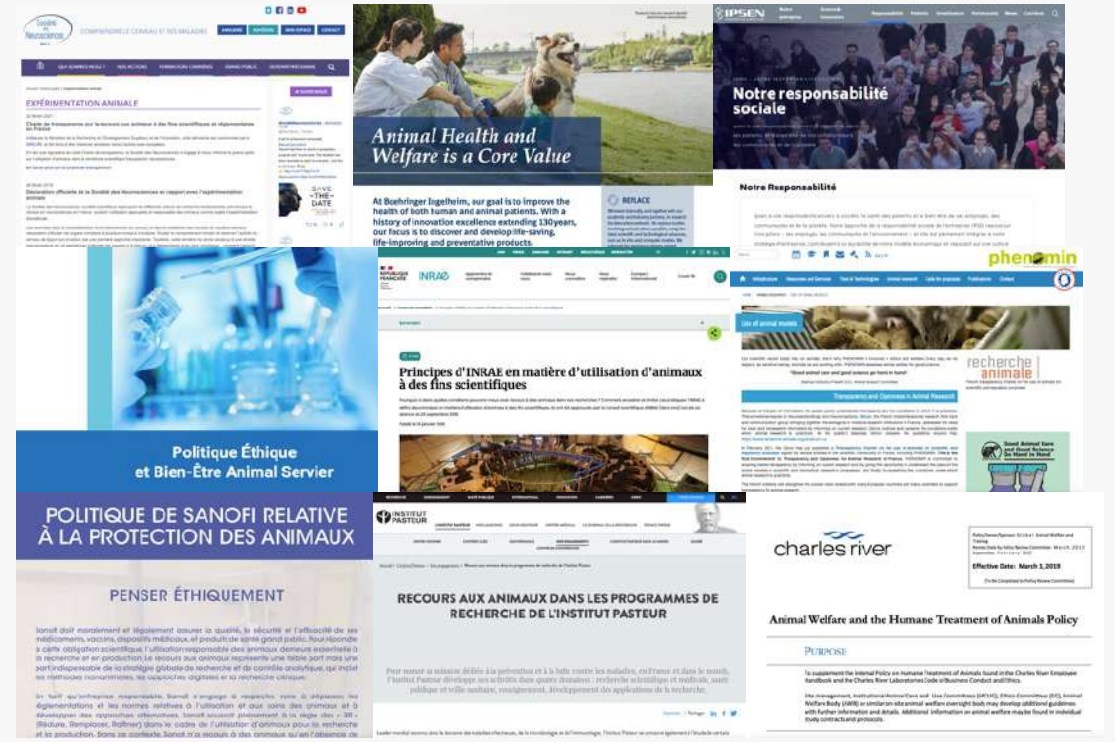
Société des Neurosciences

COMPRENDRE LE CERVEAU ET SES MALADIES

ADHÉRER | ADHÉSION | MON ESPACE | CONTACT

QUI SOMMES-NOUS ? | NOS ACTIONS | FORMATION CARRIÈRES | GRAND PUBLIC | GOUVERNEMENTAUX

EXPÉRIMENTATION ANIMALE

Charte de transparence sur le recours aux animaux à des fins scientifiques et réglementaires en France

Déclaration officielle de la Société des Neurosciences et rapport avec l'expérimentation animale

SAVE THE DATE

Animal Health and Welfare is a Core Value

At Boehringer Ingelheim, our goal is to improve the health of both human and animal patients. With a history of innovation excellence extending 130 years, our focus is to discover and develop life-saving, life-improving and preventative products.

REPLACE

IPSEN

Notre responsabilité sociale

Notre Responsabilité

Politique Éthique et Bien-Être Animal Servier

RÉPUBLIQUE FRANÇAISE

INRAE

Principes d'INRAE en matière d'utilisation d'animaux à des fins scientifiques

phenomin

Use of animal models

"Good animal care and good science go hand in hand"

recherche animale

Transparency and Openness in Animal Research

Good Animal Care and Good Science go Hand in Hand

POLITIQUE DE SANOFI RELATIVE À LA PROTECTION DES ANIMAUX

PENSER ÉTHIQUEMENT

INSTITUT PASTEUR

RECOURS AUX ANIMAUX DANS LES PROGRAMMES DE RECHERCHE DE L'INSTITUT PASTEUR

charles river

Effective Date: March 1, 2019

Animal Welfare and the Humane Treatment of Animals Policy

PURPOSE

To supplement the internal Policy on Humane Treatment of Animals found in the Charles River Employee Handbook and the Charles River Laboratories Code of Business Conduct and Ethics.